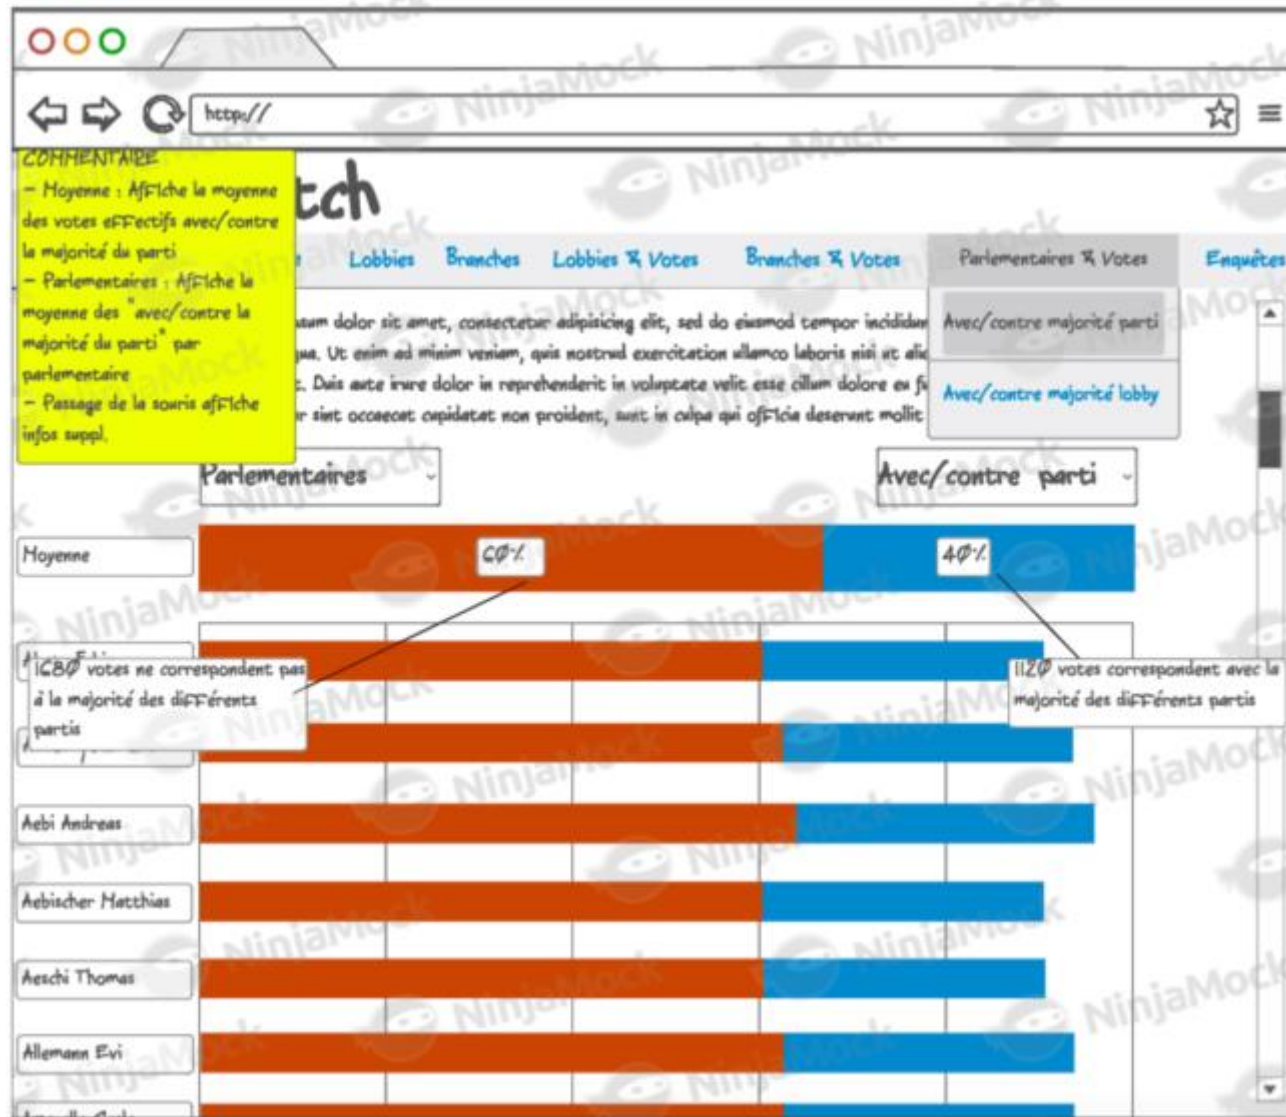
http://

COMMENTAIRE
– Moyenne : Affiche la moyenne des votes effectifs avec/contre la majorité du parti
– Parlementaires : Affiche la moyenne des "avec/contre la majorité du parti" par parlementaire
– Passage de la souris affiche infos suppl.

tch

Lobbies Branches Lobbies X Votes Branches X Votes Parlementaires X Votes Enquêtes

Avec/contre majorité parti
Avec/contre majorité lobby

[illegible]um dolor sit amet, consectetur adipisicing elit, sed do eiusmod tempor incididun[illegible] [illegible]ua. Ut enim ad minim veniam, quis nostrud exercitation ullamco laboris nisi ut ali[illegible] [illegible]. Duis aute irure dolor in reprehenderit in voluptate velit esse cillum dolore eu f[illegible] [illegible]r sint occaecat cupidatat non proident, sunt in culpa qui officia deserunt mollit

Parlementaires

Avec/contre parti

Moyenne

60%

40%

1680 votes ne correspondent pas à la majorité des différents partis

1120 votes correspondent avec la majorité des différents partis

Aebi Andreas

Aebischer Matthias

Aeschi Thomas

Allemann Evi